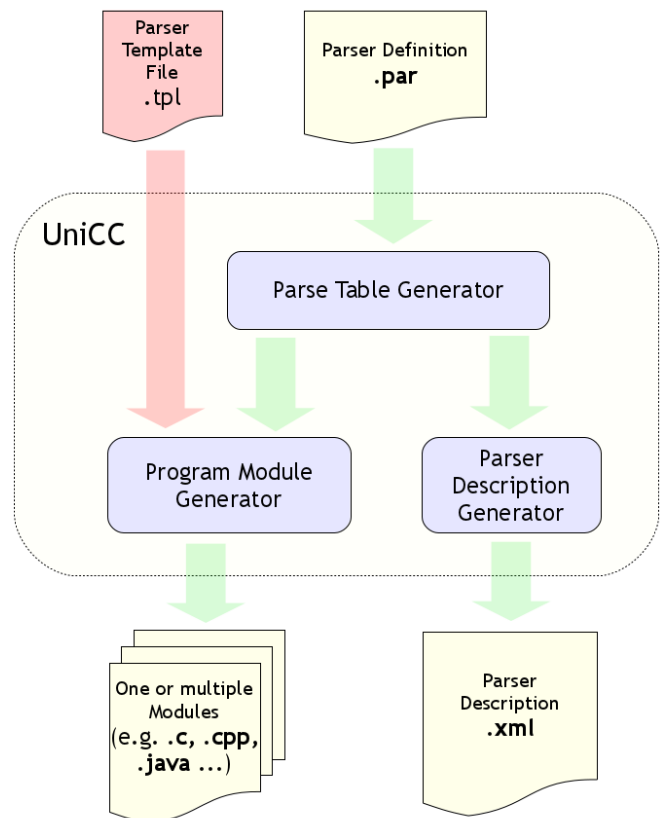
Parser Template File
.tpl

Parser Definition
.par

UniCC

Parse Table Generator

Program Module Generator

Parser Description Generator

One or multiple Modules
(e.g. .c, .cpp, .java ...)

Parser Description
.xml